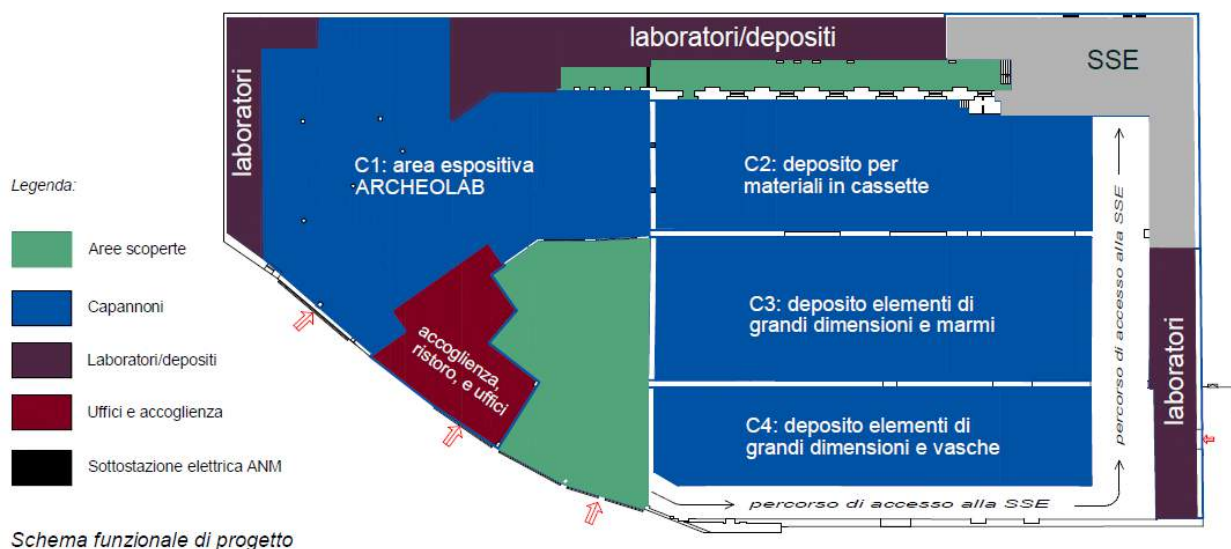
Legenda:

Aree scoperte

Capannoni

Laboratori/depositi

Uffici e accoglienza

Sottostazione elettrica ANM

Schema funzionale di progetto

laboratori/depositi

SSE

laboratori

C1: area espositiva ARCHEOLAB

C2: deposito per materiali in cassette

C3: deposito elementi di grandi dimensioni e marmi

C4: deposito elementi di grandi dimensioni e vasche

accoglienza, ristoro, e uffici

percorso di accesso alla SSE

percorso di accesso alla SSE

laboratori